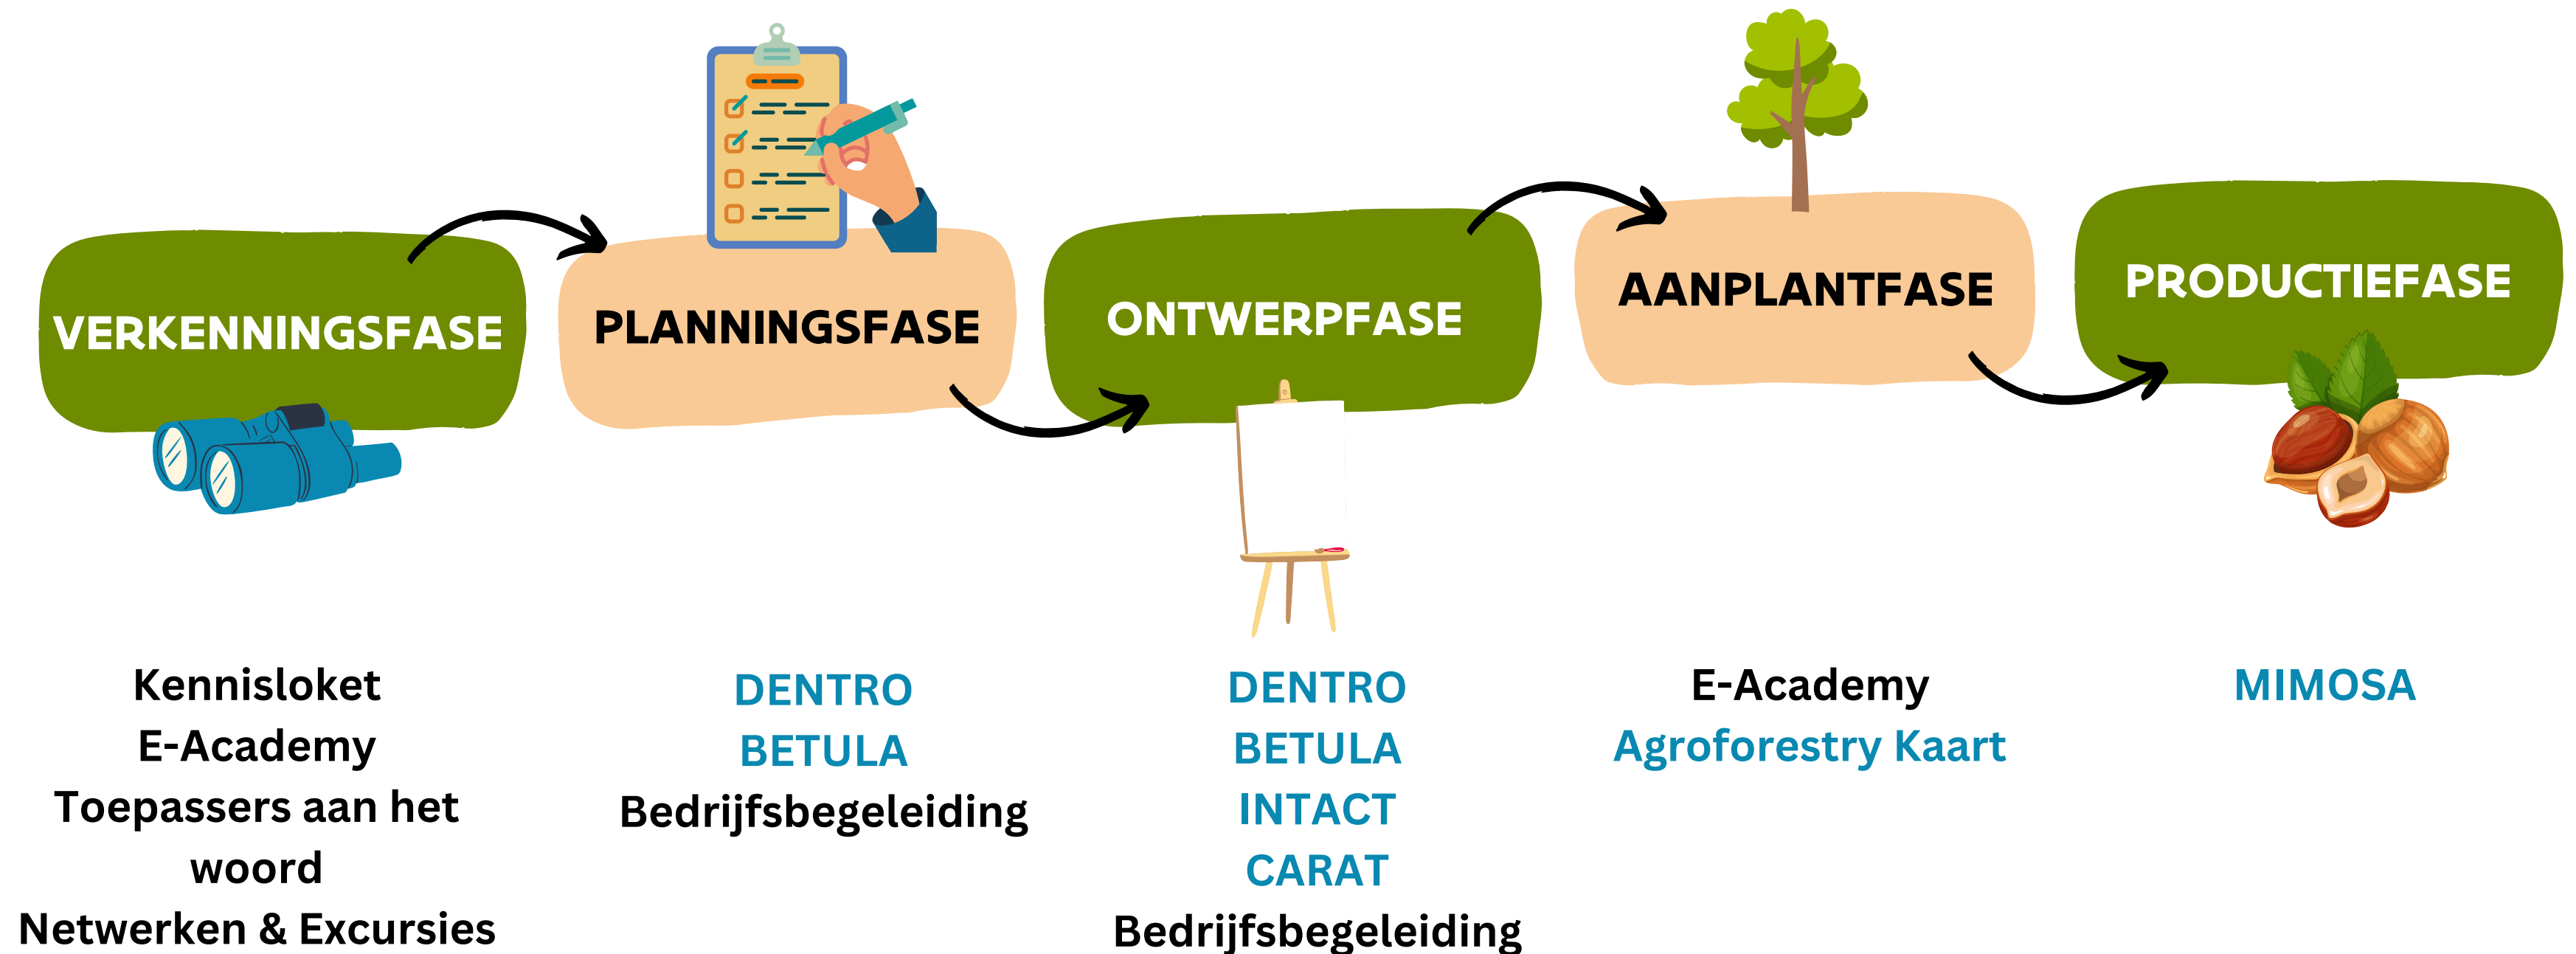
VERKENNINGSFASE
PLANNINGSFASE
ONTWERPFASE
AANPLANTFASE
PRODUCTIEFASE

Kennisloket
E-Academy
Toepassers aan het woord
Netwerken & Excursies

DENTRO
BETULA
Bedrijfsbegeleiding

DENTRO
BETULA
INTACT
CARAT
Bedrijfsbegeleiding

E-Academy
Agroforestry Kaart

MIMOSA